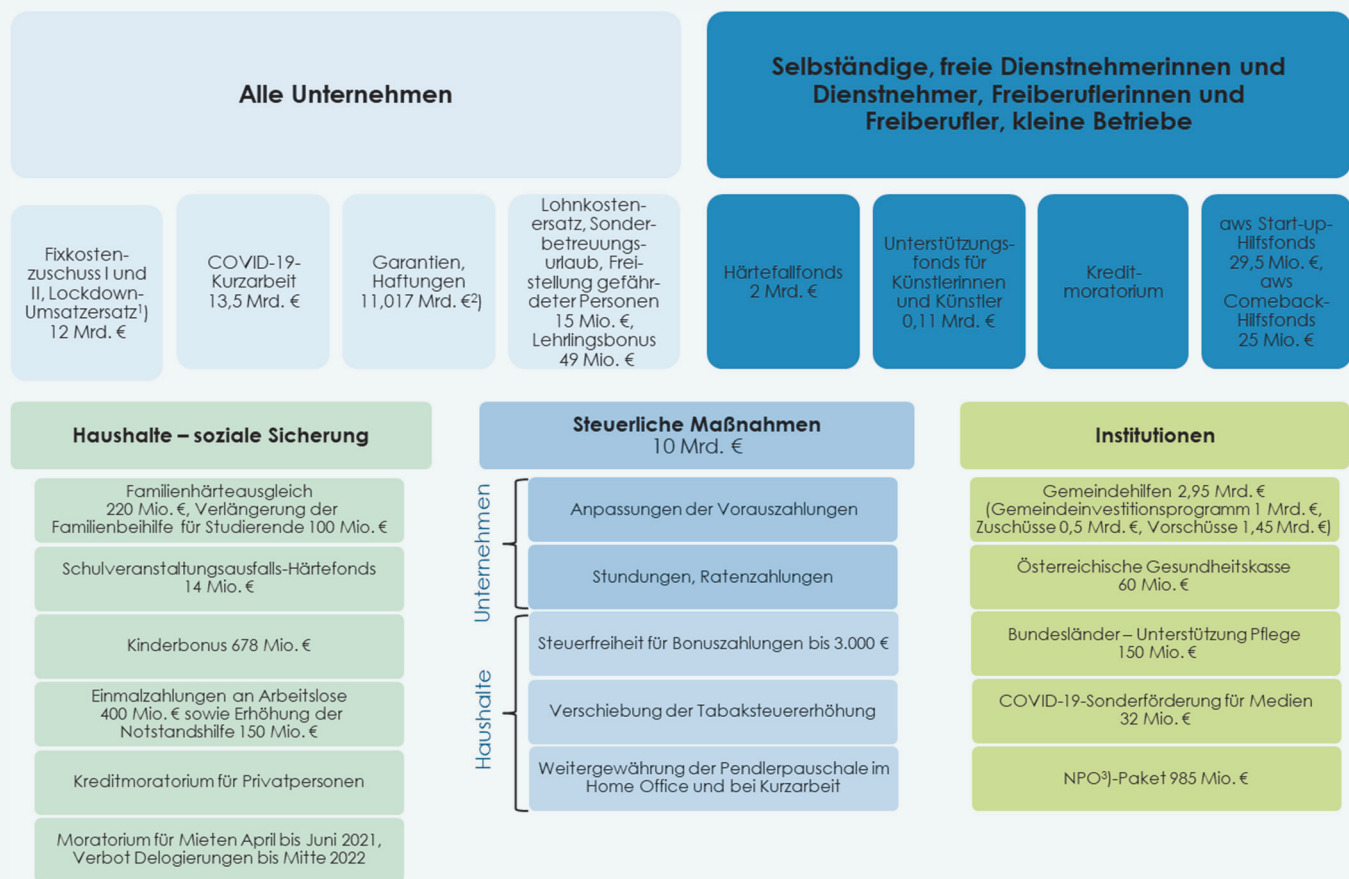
Alle Unternehmen

Selbständige, freie Dienstnehmerinnen und Dienstnehmer, Freiberuflerinnen und Freiberufler, kleine Betriebe

Fixkostenzuschuss I und II, Lockdown-Umsatzersatz$^{1)}$ 12 Mrd. €

COVID-19-Kurzarbeit 13,5 Mrd. €

Garantien, Haftungen 11,017 Mrd. €$^{2)}$

Lohnkostenersatz, Sonderbetreuungsurlaub, Freistellung gefährdeter Personen 15 Mio. €, Lehrlingsbonus 49 Mio. €

Härtefallfonds 2 Mrd. €

Unterstützungsfonds für Künstlerinnen und Künstler 0,11 Mrd. €

Kreditmoratorium

aws Start-up-Hilfsfonds 29,5 Mio. €, aws Comeback-Hilfsfonds 25 Mio. €

Haushalte – soziale Sicherung

Familienhärteausgleich 220 Mio. €, Verlängerung der Familienbeihilfe für Studierende 100 Mio. €

Schulveranstaltungsausfalls-Härtefonds 14 Mio. €

Kinderbonus 678 Mio. €

Einmalzahlungen an Arbeitslose 400 Mio. € sowie Erhöhung der Notstandshilfe 150 Mio. €

Kreditmoratorium für Privatpersonen

Moratorium für Mieten April bis Juni 2021, Verbot Delogierungen bis Mitte 2022

Steuerliche Maßnahmen
10 Mrd. €

Unternehmen

Anpassungen der Vorauszahlungen

Stundungen, Ratenzahlungen

Haushalte

Steuerfreiheit für Bonuszahlungen bis 3.000 €

Verschiebung der Tabaksteuererhöhung

Weitergewährung der Pendlerpauschale im Home Office und bei Kurzarbeit

Institutionen

Gemeindehilfen 2,95 Mrd. € (Gemeindeinvestitionsprogramm 1 Mrd. €, Zuschüsse 0,5 Mrd. €, Vorschüsse 1,45 Mrd. €)

Österreichische Gesundheitskasse 60 Mio. €

Bundesländer – Unterstützung Pflege 150 Mio. €

COVID-19-Sonderförderung für Medien 32 Mio. €

NPO$^{3)}$-Paket 985 Mio. €